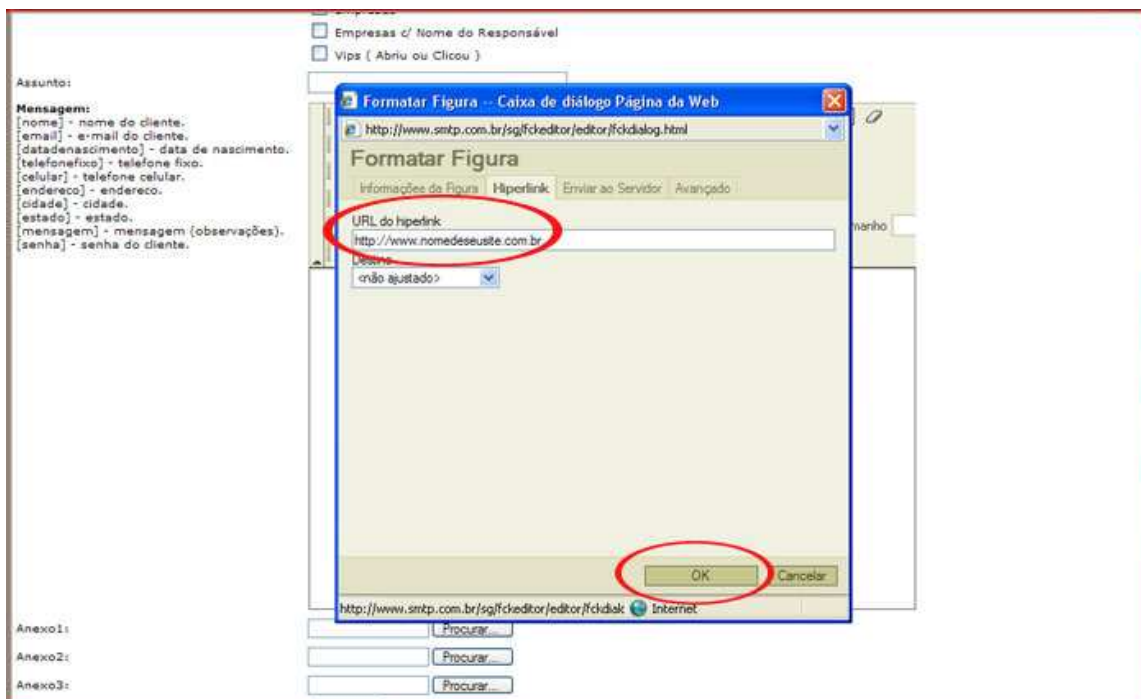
Empresas
Empresas c/ Nome do Responsável
Vips ( Abriu ou Clicou )

Assunto:

Mensagem:
[nome] - nome do cliente.
[email] - e-mail do cliente.
[datadenascimento] - data de nascimento.
[telefonefixo] - telefone fixo.
[celular] - telefone celular.
[endereco] - endereco.
[cidade] - cidade.
[estado] - estado.
[mensagem] - mensagem (observações).
[senha] - senha do cliente.

Formatar Figura -- Caixa de diálogo Página da Web
http://www.smtp.com.br/sg/fckeditor/editor/fckdialog.html
Formatar Figura
Informações da Figura | Hiperlink | Enviar ao Servidor | Avançado
URL do hiperlink
http://www.nomedeseusite.com.br
Destino
<não ajustado>
OK | Cancelar
http://www.smtp.com.br/sg/fckeditor/editor/fckdiak Internet

manho

Anexo1: Procurar...
Anexo2: Procurar...
Anexo3: Procurar...